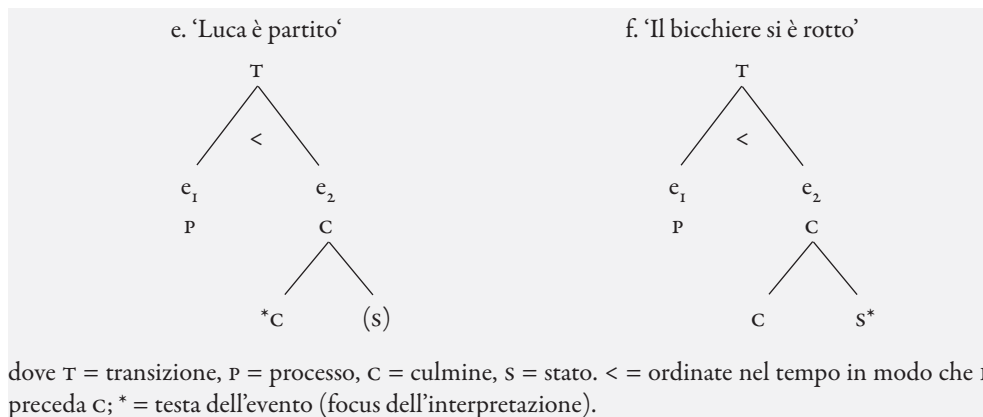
e. 'Luca è partito'

T

<

$e_1$ $e_2$

P C

*C (S)

f. 'Il bicchiere si è rotto'

T

<

$e_1$ $e_2$

P C

C S*

dove T = transizione, P = processo, C = culmine, S = stato. < = ordinate nel tempo in modo che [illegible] preceda C; * = testa dell'evento (focus dell'interpretazione).